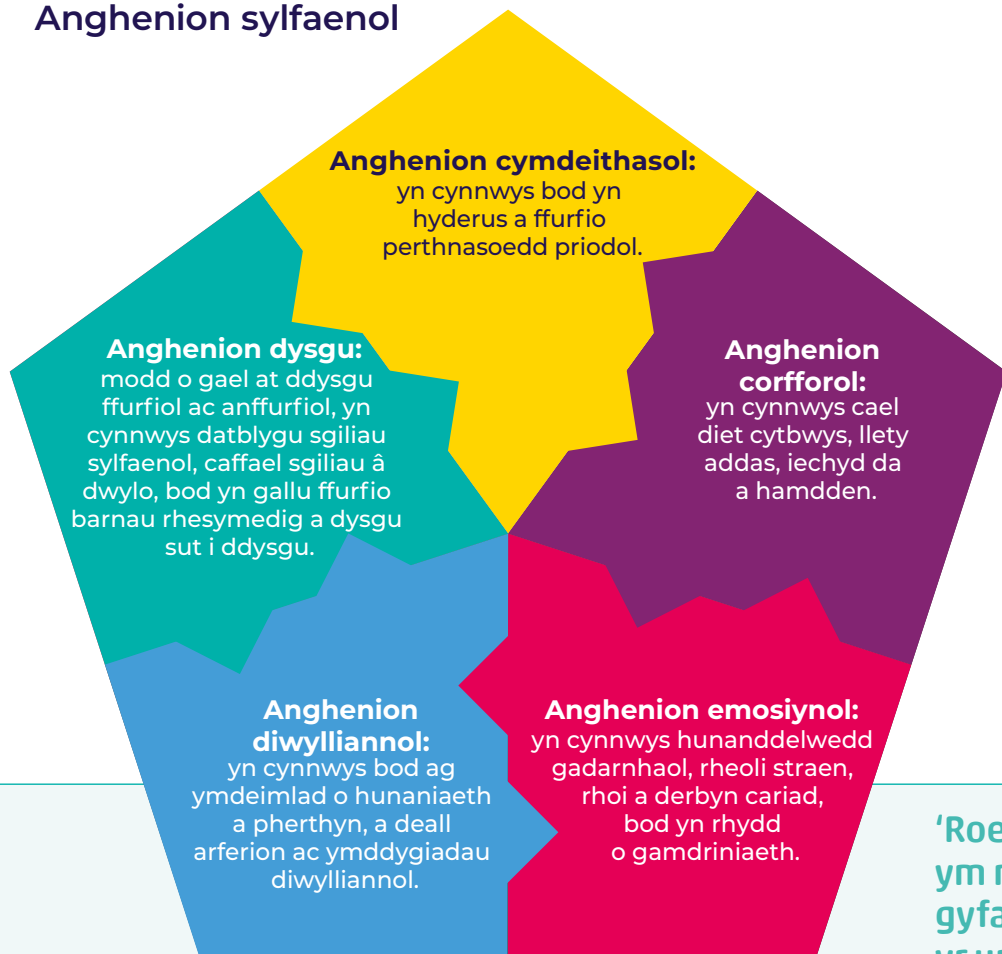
Anghenion sylfaenol

Anghenion cymdeithasol: yn cynnwys bod yn hyderus a ffurfio perthnasoedd priodol.

Anghenion dysgu: modd o gael at ddysgu ffurfiol ac anffurfiol, yn cynnwys datblygu sgiliau sylfaenol, caffael sgiliau â dwylo, bod yn gallu ffurfio barnau rhesymedig a dysgu sut i ddysgu.

Anghenion corfforol: yn cynnwys cael diet cytbwys, llety addas, iechyd da a hamdden.

Anghenion diwylliannol: yn cynnwys bod ag ymdeimlad o hunaniaeth a pherthyn, a deall arferion ac ymddygiadau diwylliannol.

Anghenion emosiynol: yn cynnwys hunanddelwedd gadarnhaol, rheoli straen, rhoi a derbyn cariad, bod yn rhydd o gamdriniaeth.

'Roe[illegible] ym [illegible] gyfa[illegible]